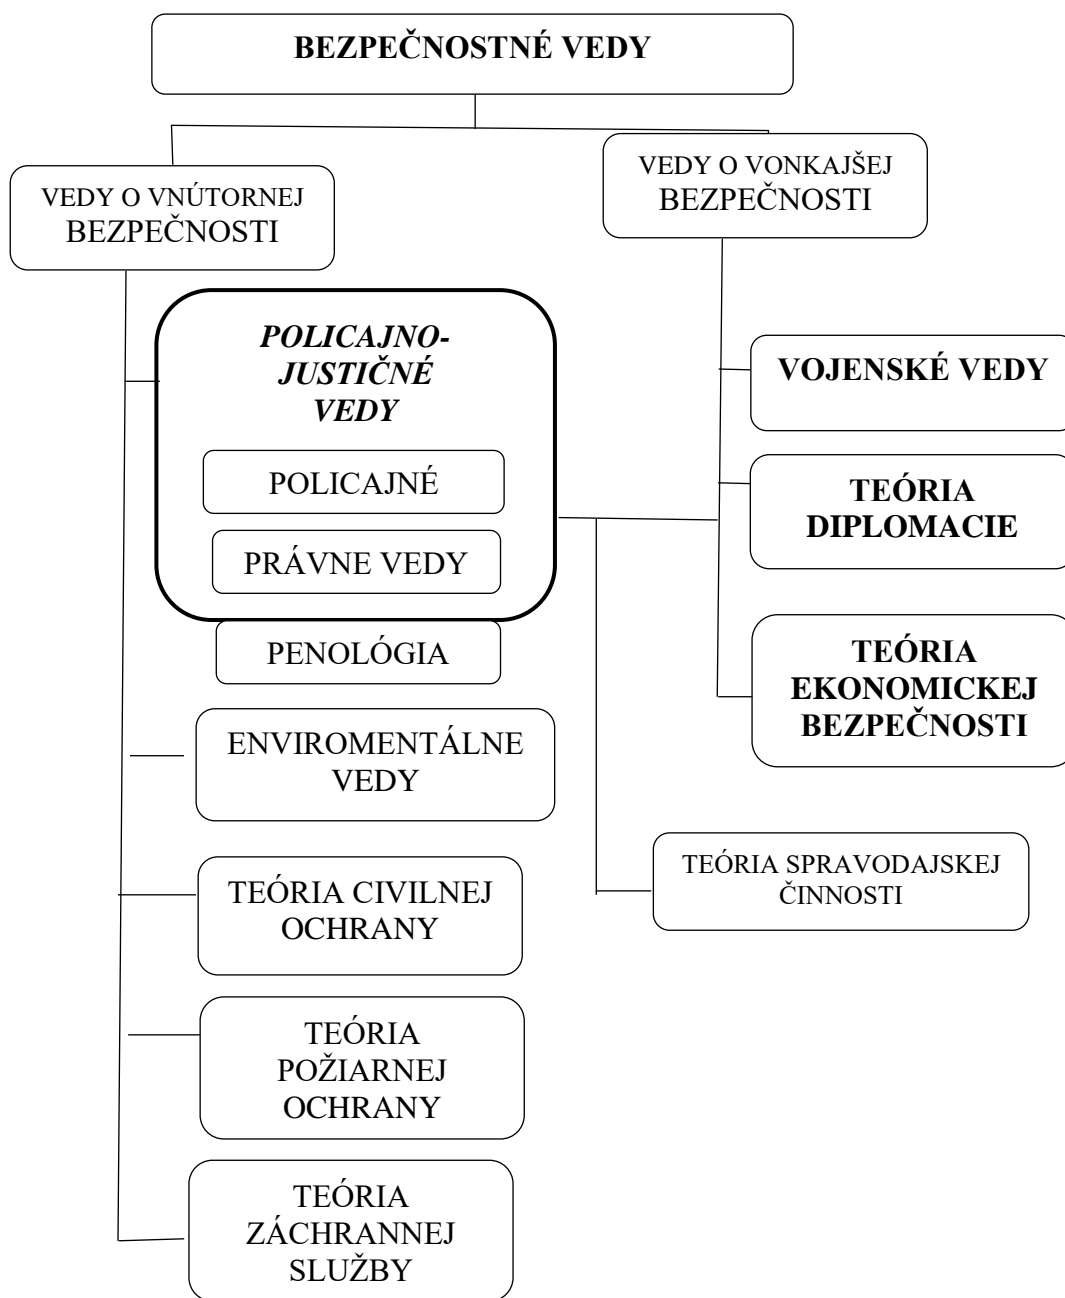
BEZPEČNOSTNÉ VEDY

VEDY O VNÚTORNEJ BEZPEČNOSTI

VEDY O VONKAJŠEJ BEZPEČNOSTI

POLICAJNO-JUSTIČNÉ VEDY

POLICAJNÉ

PRÁVNE VEDY

PENOLÓGIA

ENVIROMENTÁLNE VEDY

TEÓRIA CIVILNEJ OCHRANY

TEÓRIA POŽIARNEJ OCHRANY

TEÓRIA ZÁCHRANNEJ SLUŽBY

VOJENSKÉ VEDY

TEÓRIA DIPLOMACIE

TEÓRIA EKONOMICKEJ BEZPEČNOSTI

TEÓRIA SPRAVODAJSKEJ ČINNOSTI